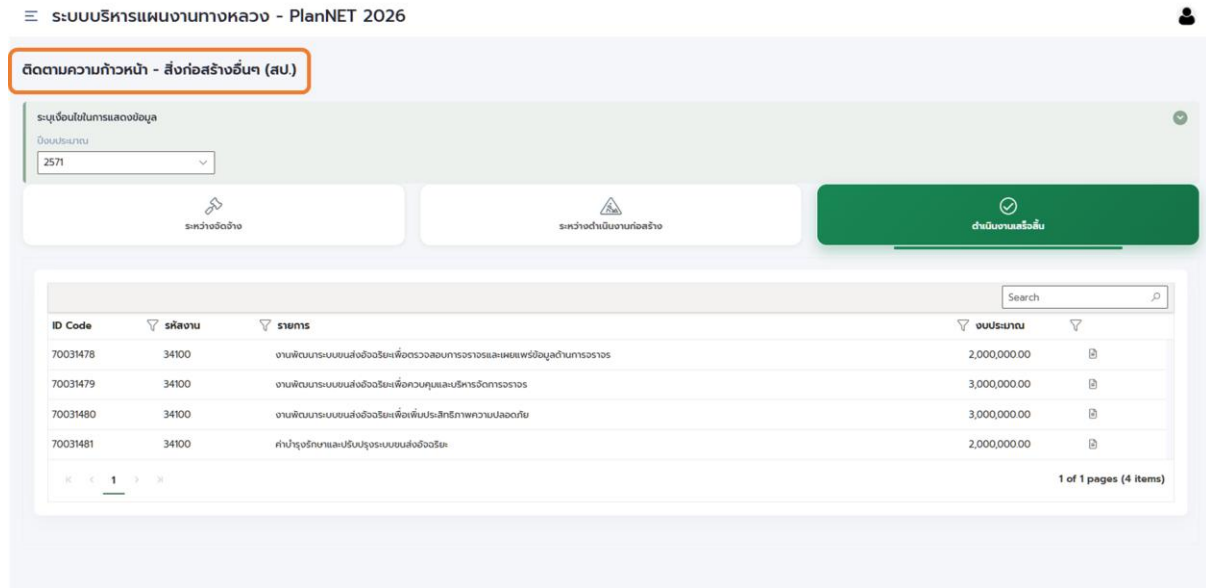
ระบบบริหารแผนงานทางหลวง - PlanNET 2026

ติดตามความก้าวหน้า - สิ่งก่อสร้างอื่นๆ (สป.)

ระบุเงื่อนไขในการแสดงข้อมูล

ปีงบประมาณ

2571

ระหว่างจัดจ้าง

ระหว่างดำเนินงานก่อสร้าง

ดำเนินงานเสร็จสิ้น

Search

| ID Code | รหัสงาน | รายการ | งบประมาณ | |
|---|---|---|---|---|
| 70031478 | 34100 | งานพัฒนาระบบขนส่งอัจฉริยะเพื่อตรวจสอบการจราจรและเผยแพร่ข้อมูลด้านการจราจร | 2,000,000.00 | |
| 70031479 | 34100 | งานพัฒนาระบบขนส่งอัจฉริยะเพื่อควบคุมและบริหารจัดการจราจร | 3,000,000.00 | |
| 70031480 | 34100 | งานพัฒนาระบบขนส่งอัจฉริยะเพื่อเพิ่มประสิทธิภาพความปลอดภัย | 3,000,000.00 | |
| 70031481 | 34100 | ค่าบำรุงรักษาและปรับปรุงระบบขนส่งอัจฉริยะ | 2,000,000.00 | |

1

1 of 1 pages (4 items)